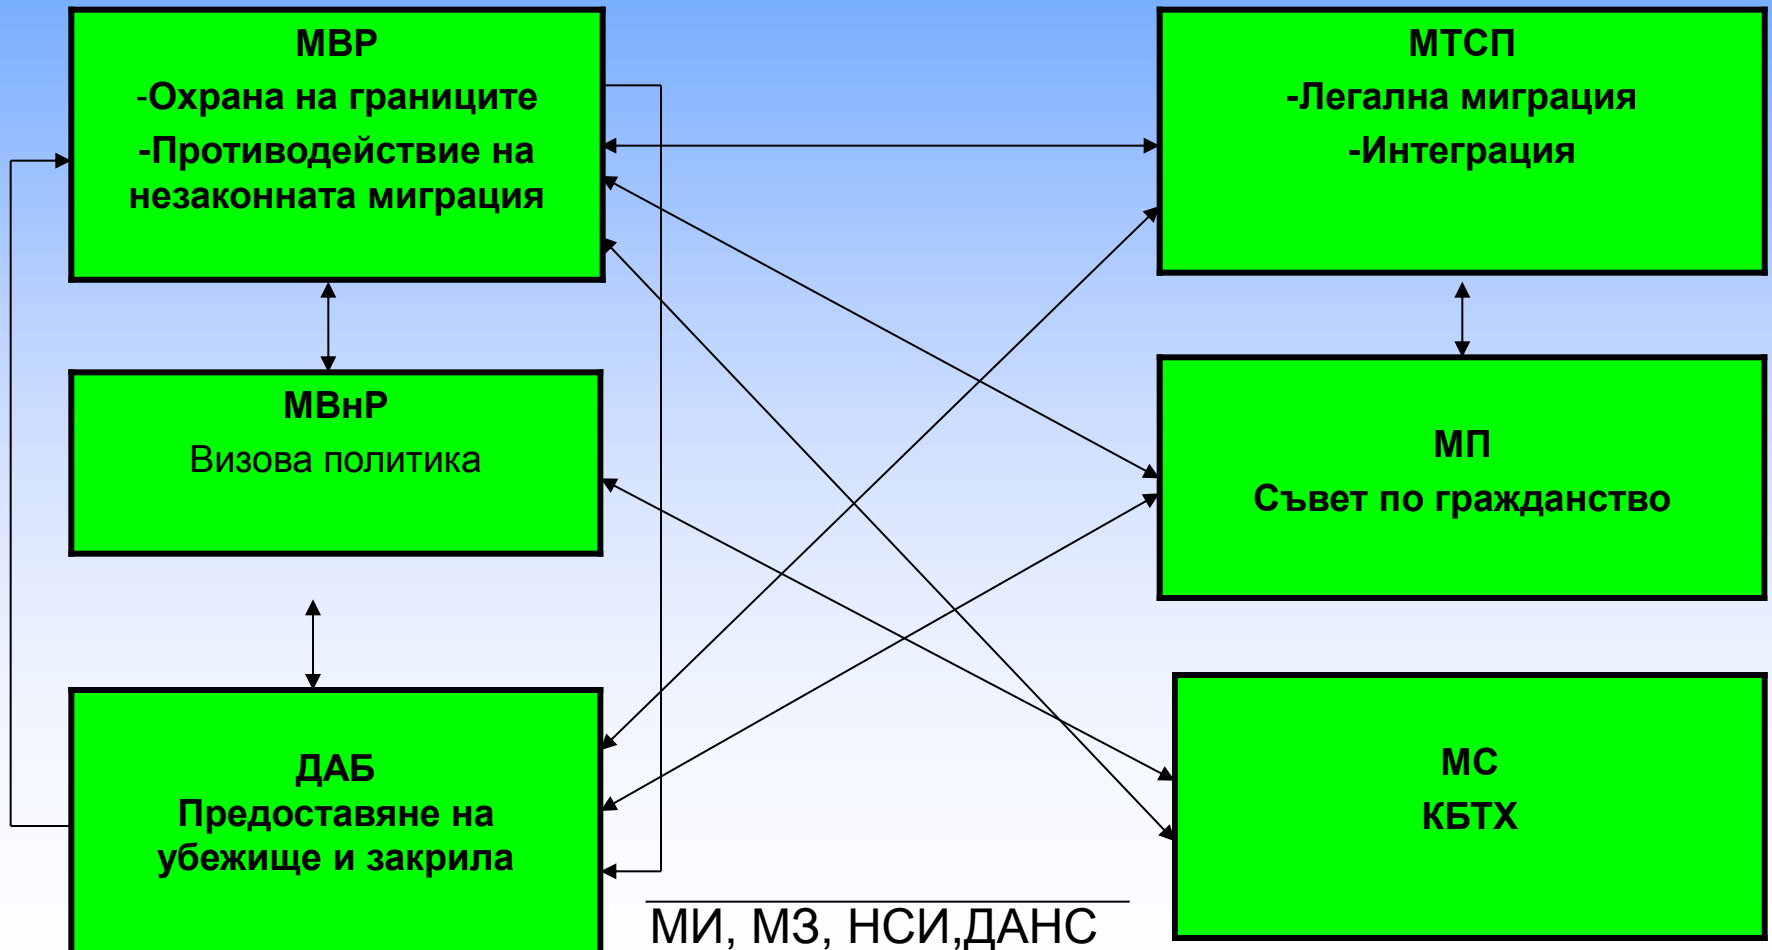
МВР
-Охрана на границите
-Противодействие на незаконната миграция

МТСП
-Легална миграция
-Интеграция

МВнР
Визова политика

МП
Съвет по гражданство

ДАБ
Предоставяне на убежище и закрила

МС
КБТХ

МИ, МЗ, НСИ,ДАНС